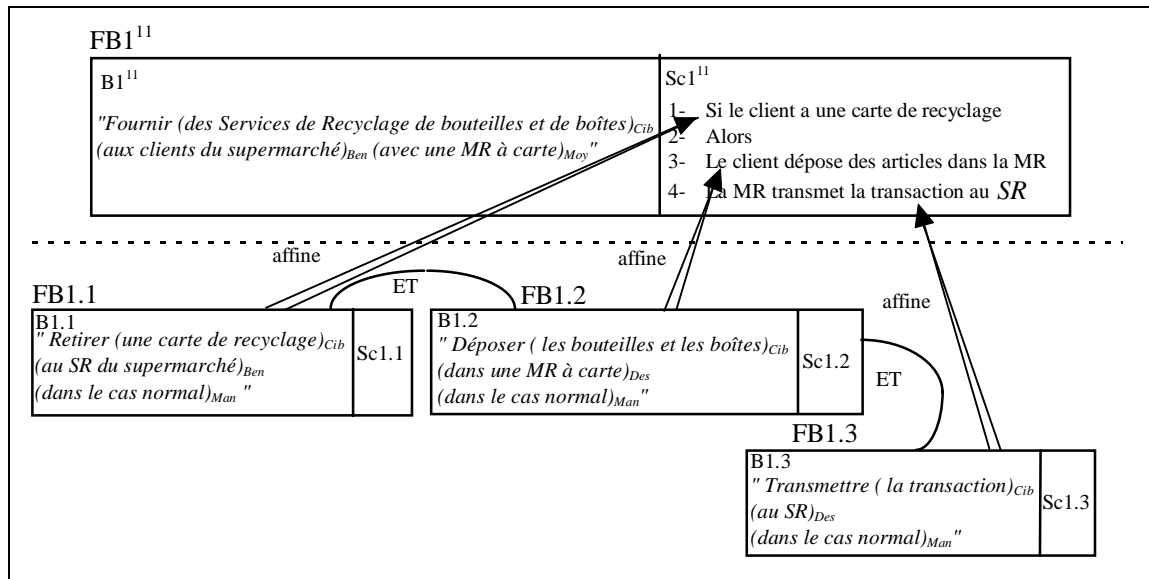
FB1$^{11}$

B1$^{11}$

"Fournir (des Services de Recyclage de bouteilles et de boîtes)$_{Cib}$ (aux clients du supermarché)$_{Ben}$ (avec une MR à carte)$_{Moy}$"

Sc1$^{11}$

1- Si le client a une carte de recyclage
2- Alors
3- Le client dépose des articles dans la MR
4- La MR transmet la transaction au *SR*

affine

affine

affine

ET

ET

FB1.1

B1.1
" Retirer (une carte de recyclage)$_{Cib}$ (au SR du supermarché)$_{Ben}$ (dans le cas normal)$_{Man}$ "

Sc1.1

FB1.2

B1.2
" Déposer ( les bouteilles et les boîtes)$_{Cib}$ (dans une MR à carte)$_{Des}$ (dans le cas normal)$_{Man}$"

Sc1.2

FB1.3

B1.3
" Transmettre ( la transaction)$_{Cib}$ (au SR)$_{Des}$ (dans le cas normal)$_{Man}$"

Sc1.3